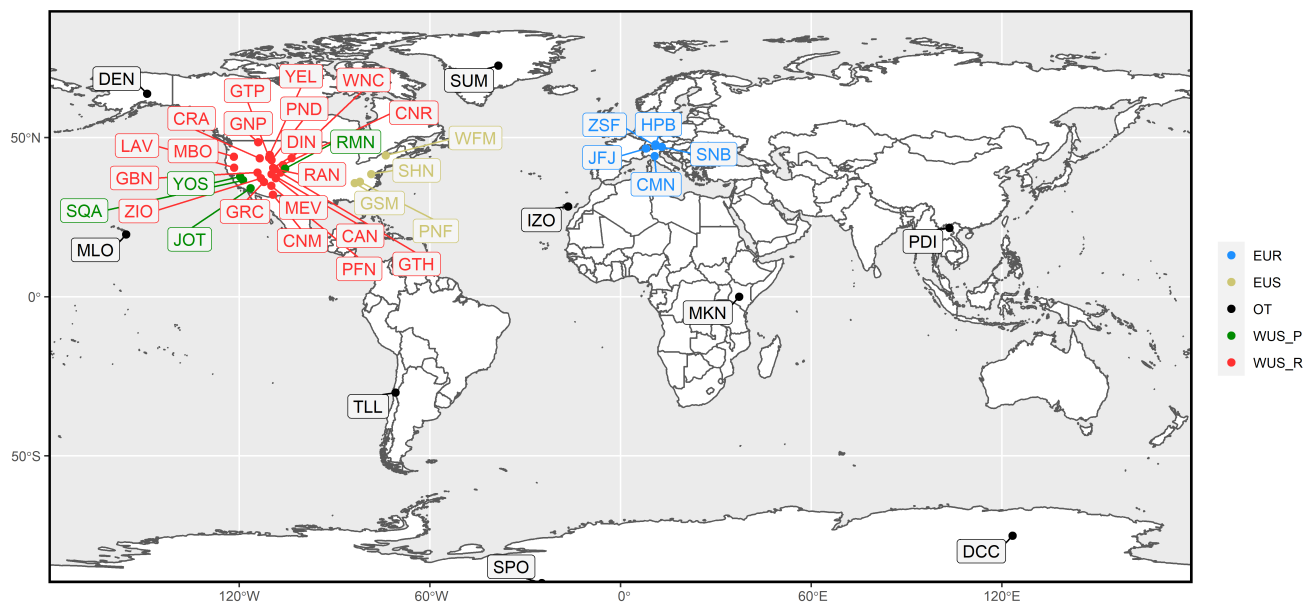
DEN
SUM
YEL
WNC
GTP
PND
CNR
CRA
GNP
DIN
RMN
WFM
LAV
MBO
RAN
SHN
GBN
YOS
GSM
SQA
ZIO
GRC
MEV
PNF
JOT
CNM
CAN
MLO
PFN
GTH
ZSF
HPB
JFJ
SNB
CMN
IZO
PDI
MKN
TLL
SPO
DCC

50°N
0°
50°S
120°W
60°W
0°
60°E
120°E

EUR
EUS
OT
WUS_P
WUS_R